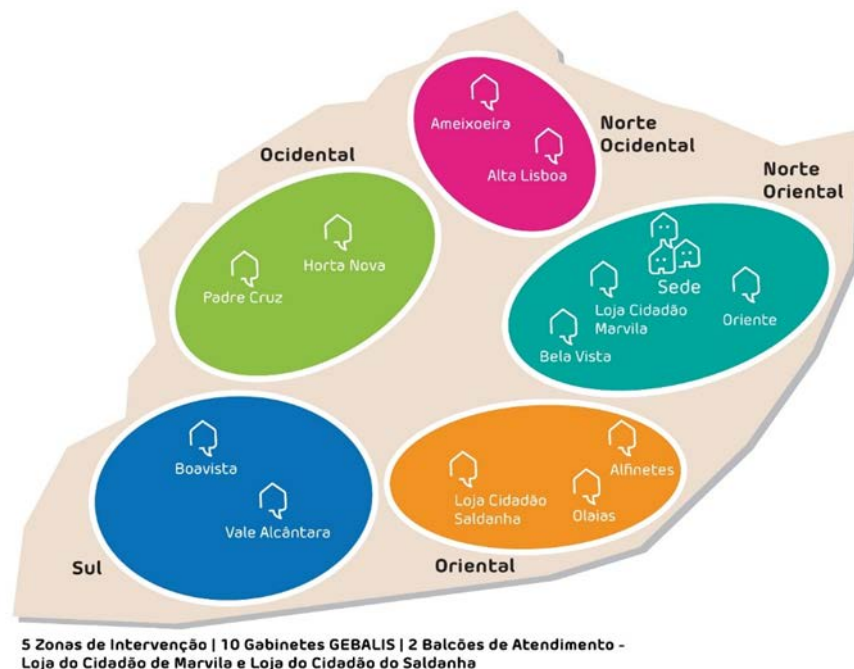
Ameixoeira
Alta Lisboa
Norte Ocidental
Ocidental
Norte Oriental
Horta Nova
Padre Cruz
Sede
Loja Cidadão Marvila
Oriente
Bela Vista
Boavista
Vale Alcântara
Alfinetes
Loja Cidadão Saldanha
Olaias
Sul
Oriental

5 Zonas de Intervenção | 10 Gabinetes GEBALIS | 2 Balcões de Atendimento - Loja do Cidadão de Marvila e Loja do Cidadão do Saldanha